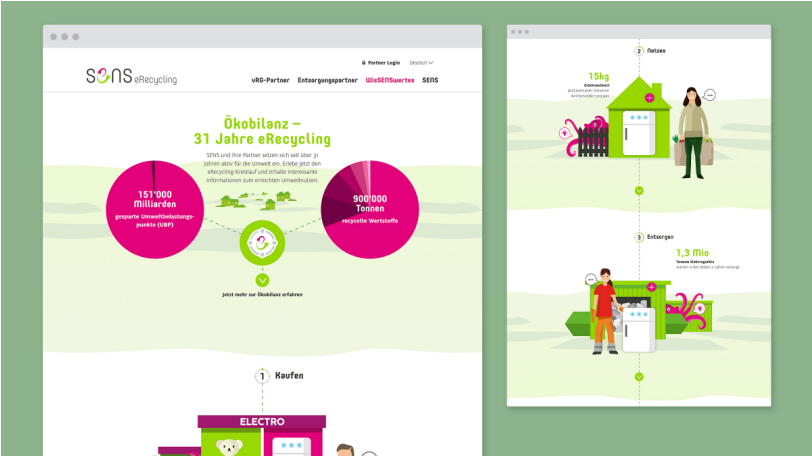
Partner Login Deutsch

SENS eRecycling

vRG-Partner Entsorgungspartner WisSENSwertes SENS

Ökobilanz – 31 Jahre eRecycling

SENS und ihre Partner setzen sich seit über 31 Jahren aktiv für die Umwelt ein. Erlebe jetzt den eRecycling-Kreislauf und erhalte interessante Informationen zum erreichten Umweltnutzen.

151'000 Milliarden
gesparte Umweltbelastungspunkte (UBP)

900'000 Tonnen
recycelte Wertstoffe

Jetzt mehr zur Ökobilanz erfahren

1 Kaufen

ELECTRO

2 Nutzen

15kg
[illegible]

3 Entsorgen

1,3 Mio
Tonnen Elektrogeräte
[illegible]